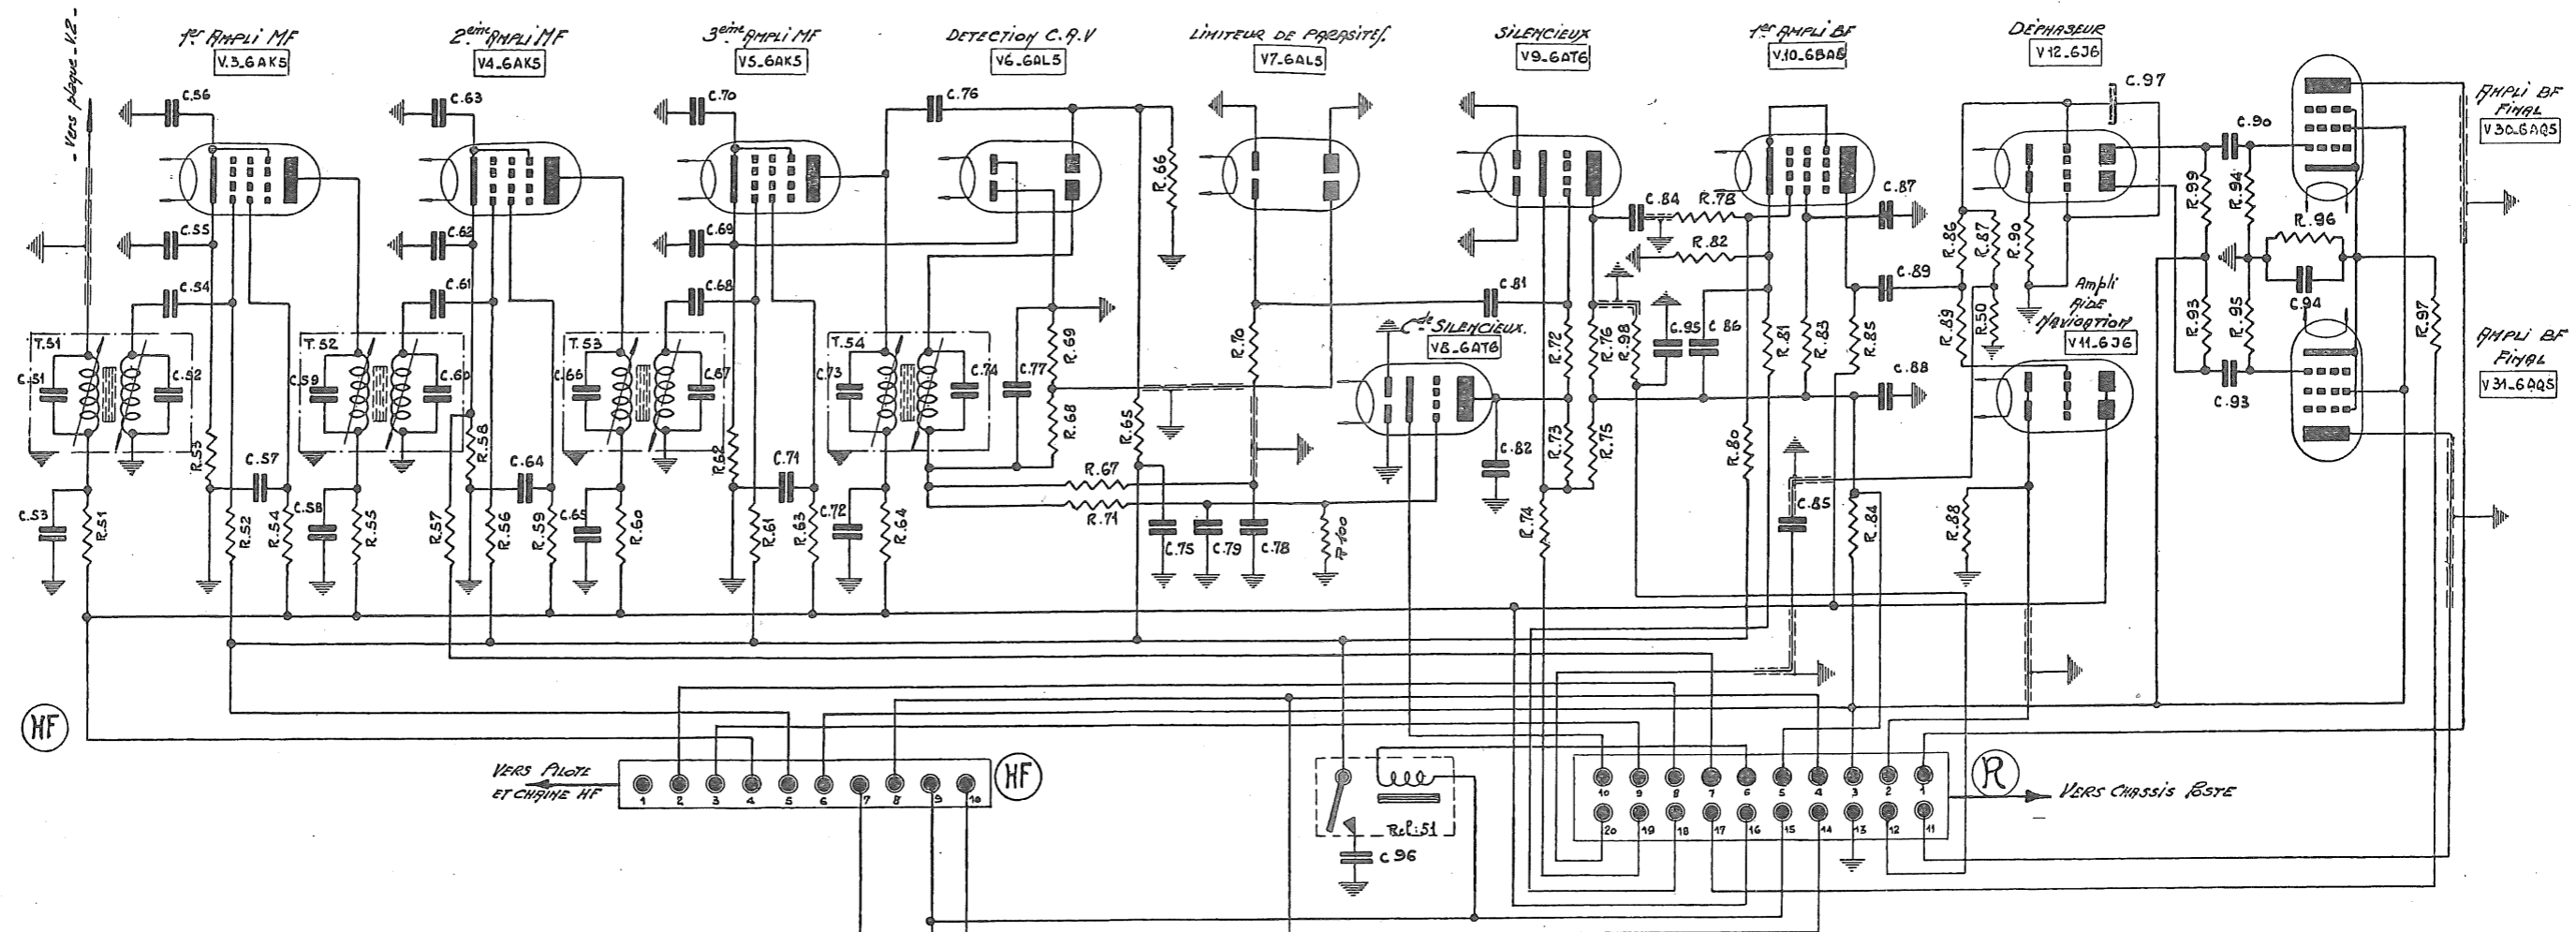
- Vers plaque V.2 -

1er Ampli MF
V.3_6AK5

2ème Ampli MF
V4_6AK5

3ème Ampli MF
V5_6AK5

DETECTION C.A.V
V6_6AL5

Limiteur de parasites.
V7_6AL5

Silencieux
V9_6AT6

1er Ampli BF
V.10_6BA6

Déphaseur
V12_6J6

Ampli BF Final
V30_6AQ5

Ampli BF Final
V31_6AQ5

Cde Silencieux.
V8_6AT6

Ampli Aide Navigation
V11_6J6

C.56 C.55 C.54 T.51 C.51 C.52 C.53 R.51 R.53 C.57 R.52 R.54 C.63 C.62 C.61 T.52 C.59 C.60 C.58 R.55 R.58 C.64 R.57 R.56 R.59 C.70 C.69 C.68 T.53 C.66 C.67 C.65 R.60 R.62 C.71 R.61 R.63 C.76 T.54 C.73 C.74 C.72 R.64 C.77 R.69 R.68 R.65 R.67 R.71 R.66 R.70 C.75 C.79 C.78 R.100 C.81 R.72 R.73 R.74 R.75 R.76 R.98 C.82 C.84 R.78 R.82 C.87 C.95 C.86 R.81 R.83 R.80 C.85 R.84 R.85 C.89 C.88 C.97 R.86 R.87 R.90 R.89 R.50 R.88 C.90 R.99 R.94 R.96 C.94 R.93 R.95 C.93 R.97

HF

Vers Pilote et chaîne HF
1 2 3 4 5 6 7 8 9 10
HF

Rel: 51
C 96

10 9 8 7 6 5 4 3 2 1
20 19 18 17 16 15 14 13 12 11
R
Vers Chassis Poste